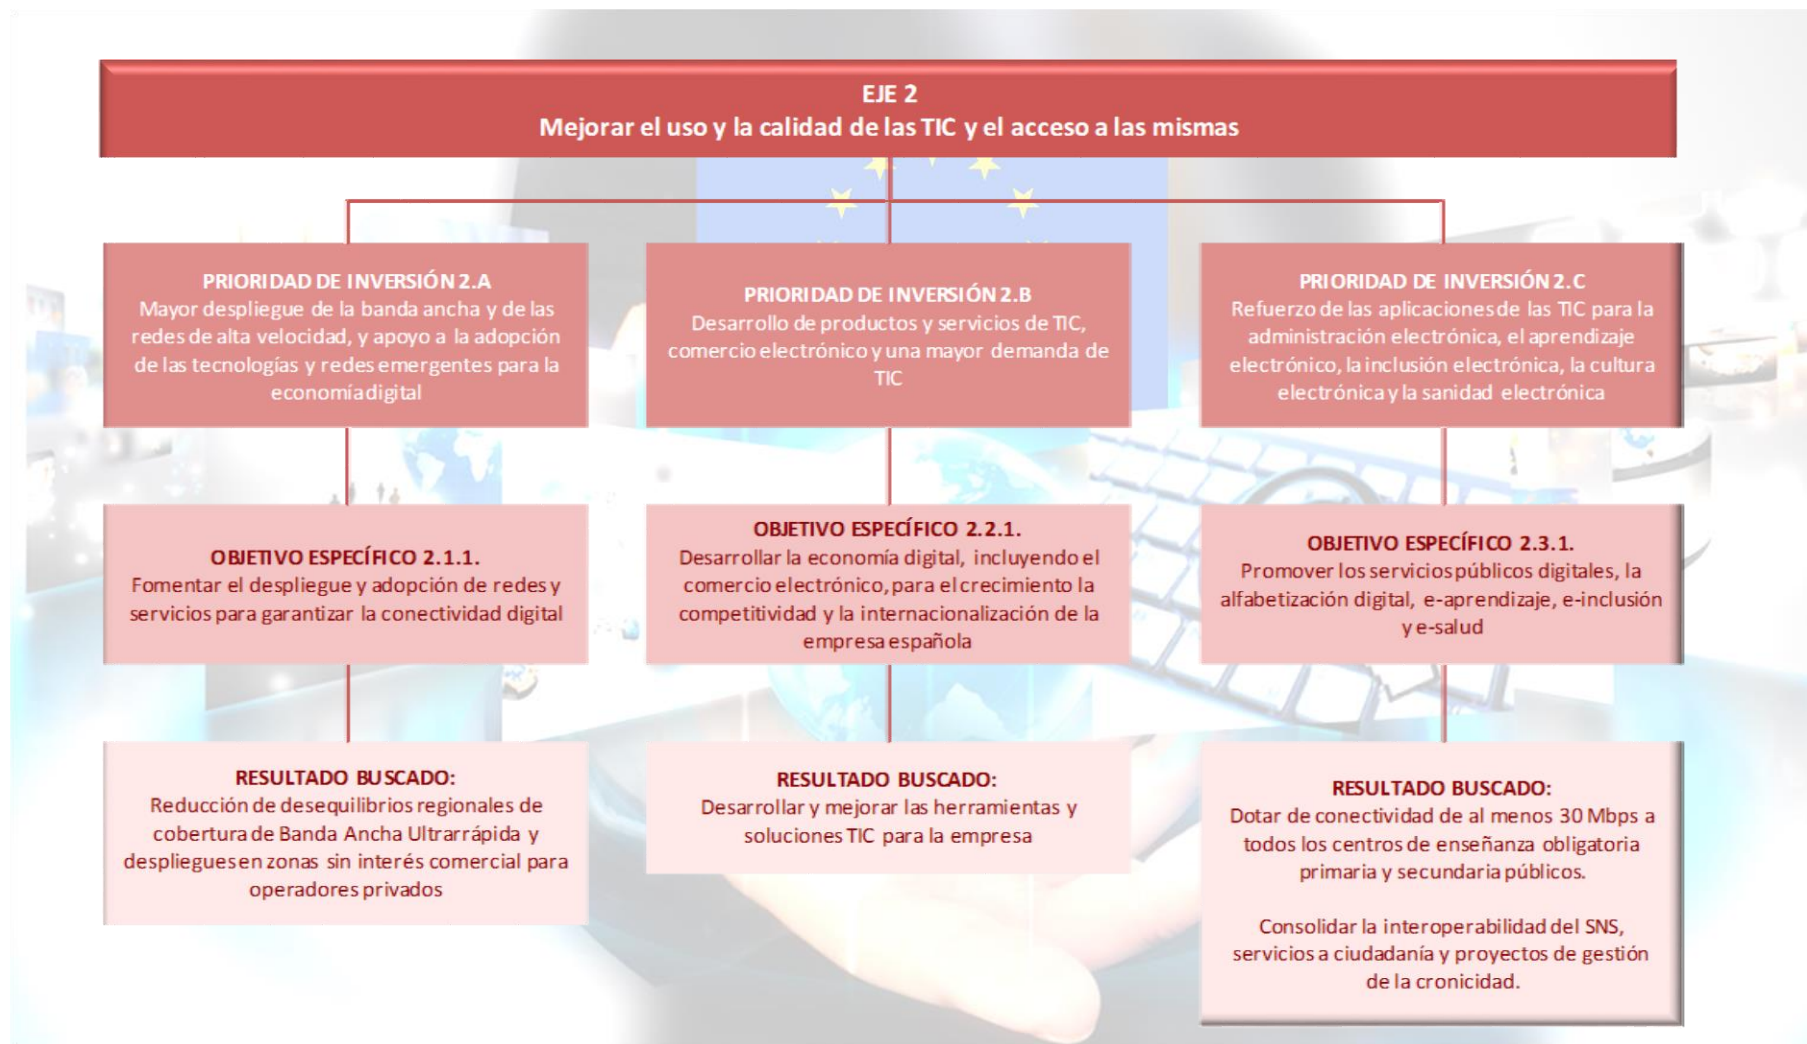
EJE 2
Mejorar el uso y la calidad de las TIC y el acceso a las mismas

PRIORIDAD DE INVERSIÓN 2.A
Mayor despliegue de la banda ancha y de las redes de alta velocidad, y apoyo a la adopción de las tecnologías y redes emergentes para la economía digital

PRIORIDAD DE INVERSIÓN 2.B
Desarrollo de productos y servicios de TIC, comercio electrónico y una mayor demanda de TIC

PRIORIDAD DE INVERSIÓN 2.C
Refuerzo de las aplicaciones de las TIC para la administración electrónica, el aprendizaje electrónico, la inclusión electrónica, la cultura electrónica y la sanidad electrónica

OBJETIVO ESPECÍFICO 2.1.1.
Fomentar el despliegue y adopción de redes y servicios para garantizar la conectividad digital

OBJETIVO ESPECÍFICO 2.2.1.
Desarrollar la economía digital, incluyendo el comercio electrónico, para el crecimiento la competitividad y la internacionalización de la empresa española

OBJETIVO ESPECÍFICO 2.3.1.
Promover los servicios públicos digitales, la alfabetización digital, e-aprendizaje, e-inclusión y e-salud

RESULTADO BUSCADO:
Reducción de desequilibrios regionales de cobertura de Banda Ancha Ultrarrápida y despliegues en zonas sin interés comercial para operadores privados

RESULTADO BUSCADO:
Desarrollar y mejorar las herramientas y soluciones TIC para la empresa

RESULTADO BUSCADO:
Dotar de conectividad de al menos 30 Mbps a todos los centros de enseñanza obligatoria primaria y secundaria públicos.

Consolidar la interoperabilidad del SNS, servicios a ciudadanía y proyectos de gestión de la cronicidad.